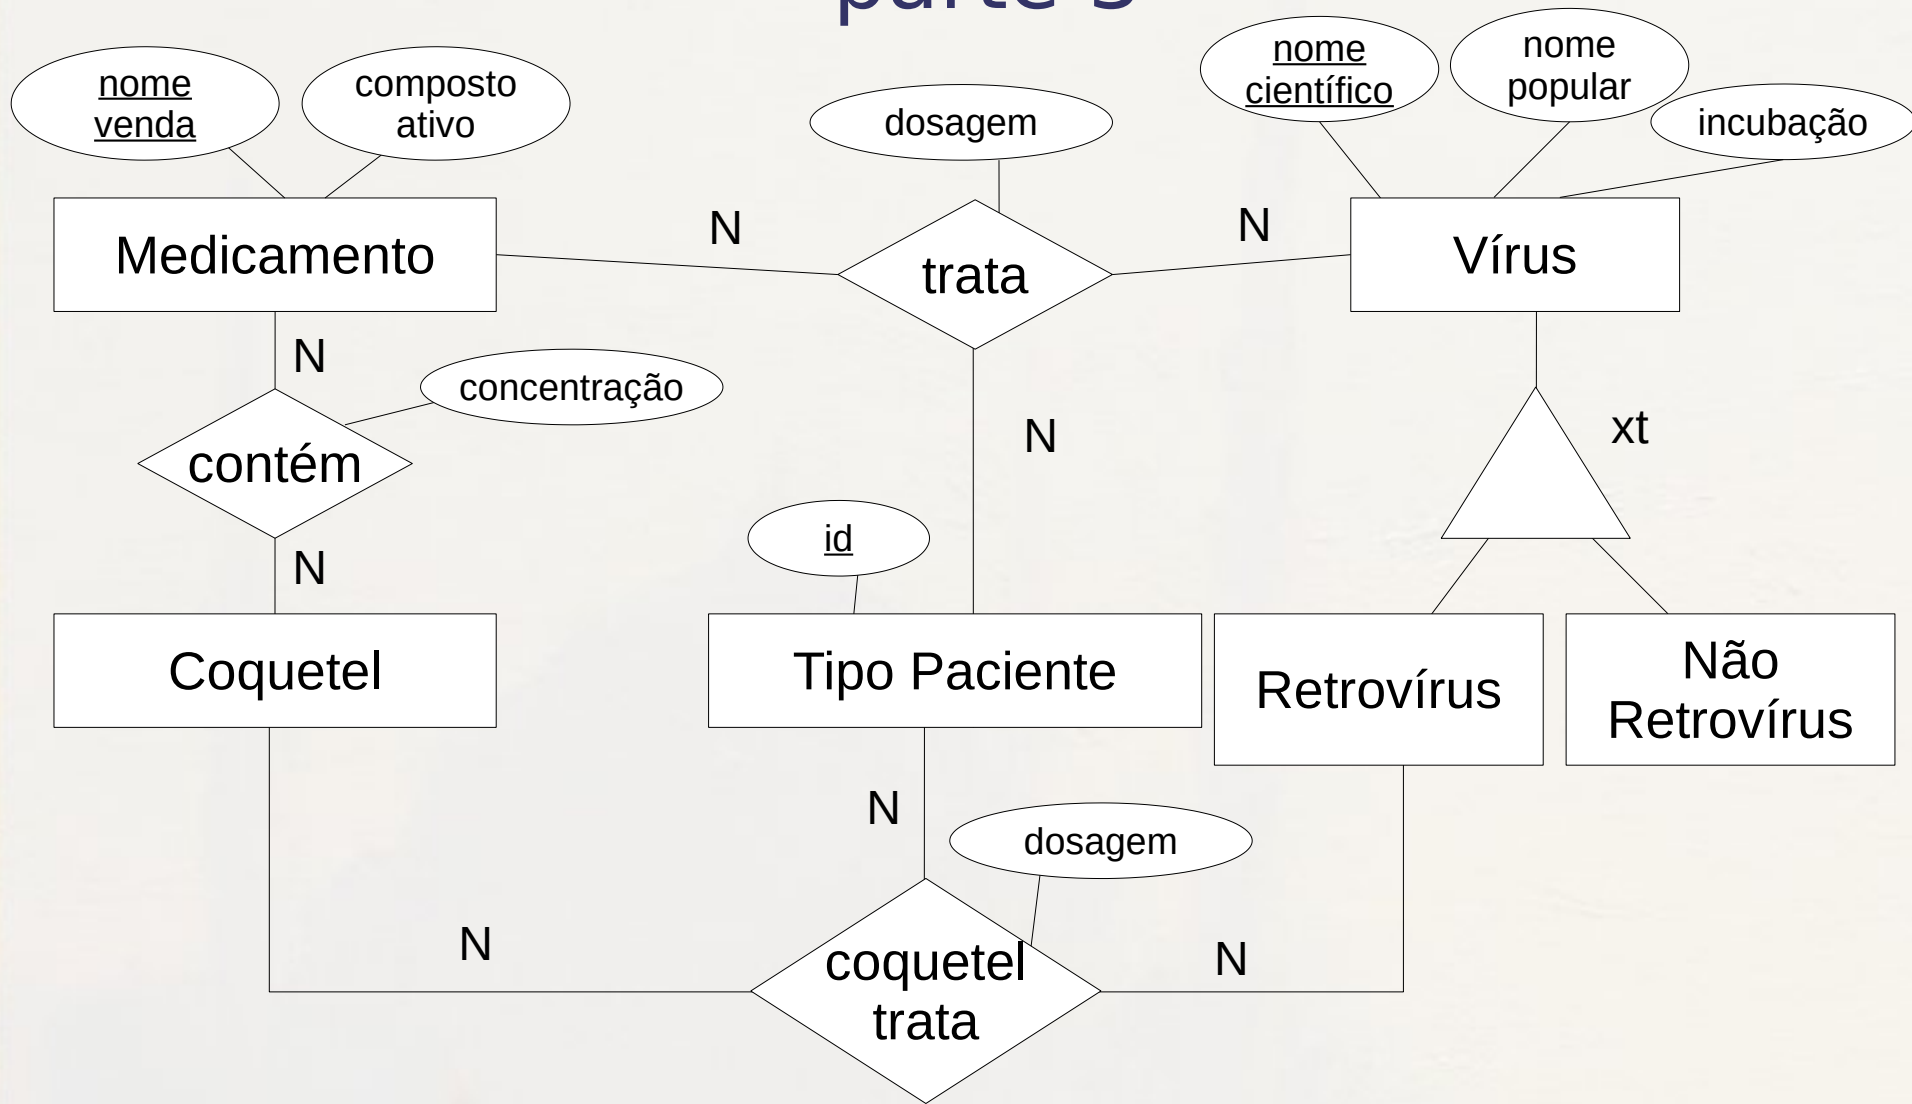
parte 3

nome venda

composto ativo

dosagem

nome científico

nome popular

incubação

Medicamento

N

trata

N

Vírus

N

concentração

contém

N

xt

N

id

Coquetel

Tipo Paciente

Retrovírus

Não Retrovírus

N

dosagem

N

coquetel trata

N